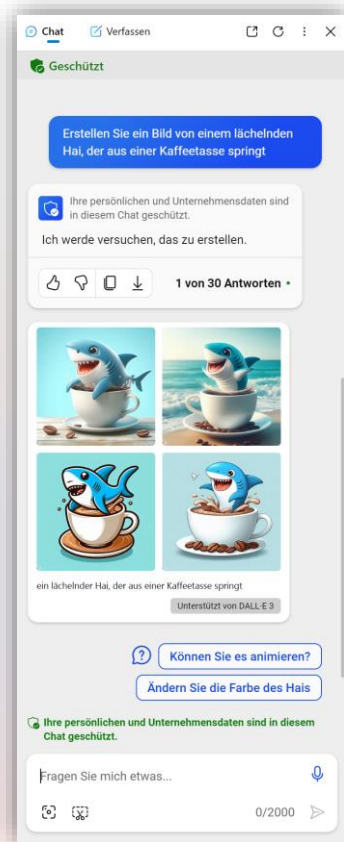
Chat Verfassen

Geschützt

Erstellen Sie ein Bild von einem lächelnden Hai, der aus einer Kaffeetasse springt

Ihre persönlichen und Unternehmensdaten sind in diesem Chat geschützt.

Ich werde versuchen, das zu erstellen.

1 von 30 Antworten

ein lächelnder Hai, der aus einer Kaffeetasse springt

Unterstützt von DALL·E 3

Können Sie es animieren?

Ändern Sie die Farbe des Hais

Ihre persönlichen und Unternehmensdaten sind in diesem Chat geschützt.

Fragen Sie mich etwas...

0/2000